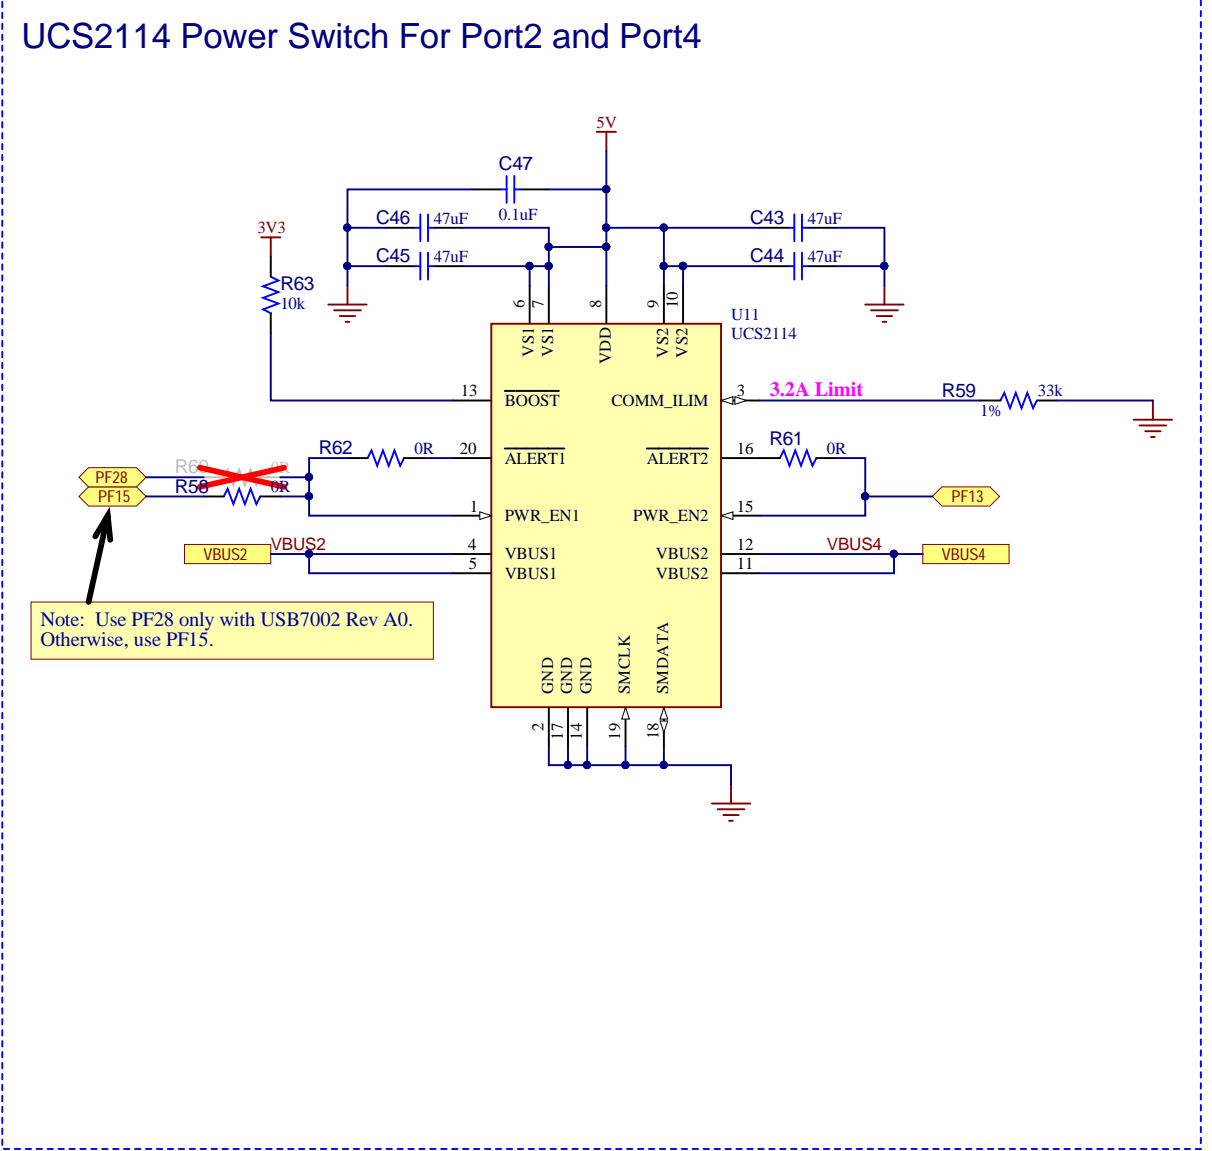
UCS2114 Power Switch For Port2 and Port4

5V

C47

0.1uF

C46 47uF

C45 47uF

C43 47uF

C44 47uF

3V3

R63
10k

6 7 8 9 10

U11
UCS2114

VS1 VS1 VDD VS2 VS2

13 $\overline{BOOST}$

COMM_ILIM 3

3.2A Limit

R59 33k
1%

R62 0R 20 $\overline{ALERT1}$

$\overline{ALERT2}$ 16 R61 0R

PF28 R60 0R

PF15 R58 0R

1 PWR_EN1

PWR_EN2 15

PF13

VBUS2 VBUS2 4 VBUS1

5 VBUS1

VBUS2 12 VBUS4 VBUS4

VBUS2 11

Note: Use PF28 only with USB7002 Rev A0.
Otherwise, use PF15.

GND GND GND SMCLK SMDATA

2 17 14 19 18